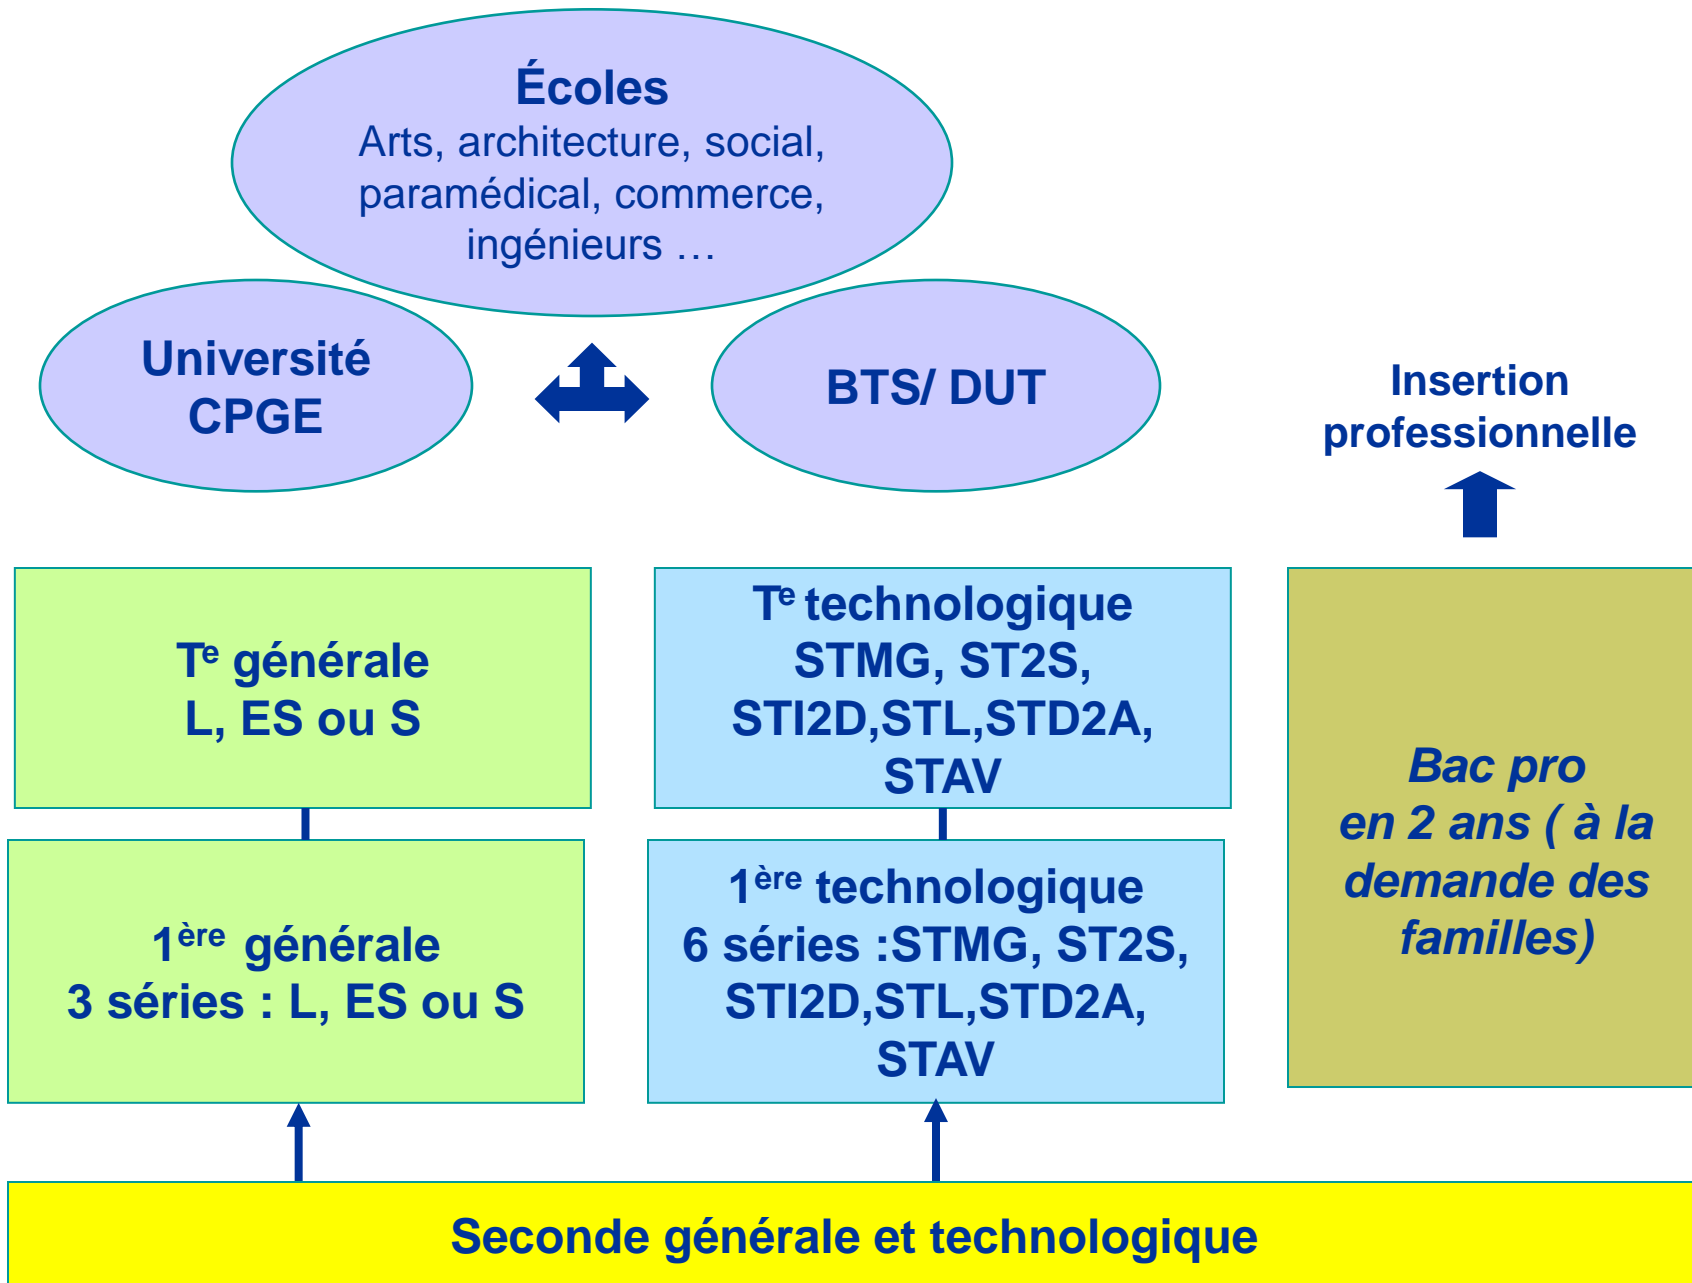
Écoles
Arts, architecture, social, paramédical, commerce, ingénieurs …

Université
CPGE

BTS/ DUT

Insertion professionnelle

T$^{e}$ générale
L, ES ou S

T$^{e}$ technologique
STMG, ST2S, STI2D,STL,STD2A, STAV

Bac pro
en 2 ans ( à la demande des familles)

1$^{ère}$ générale
3 séries : L, ES ou S

1$^{ère}$ technologique
6 séries :STMG, ST2S, STI2D,STL,STD2A, STAV

Seconde générale et technologique